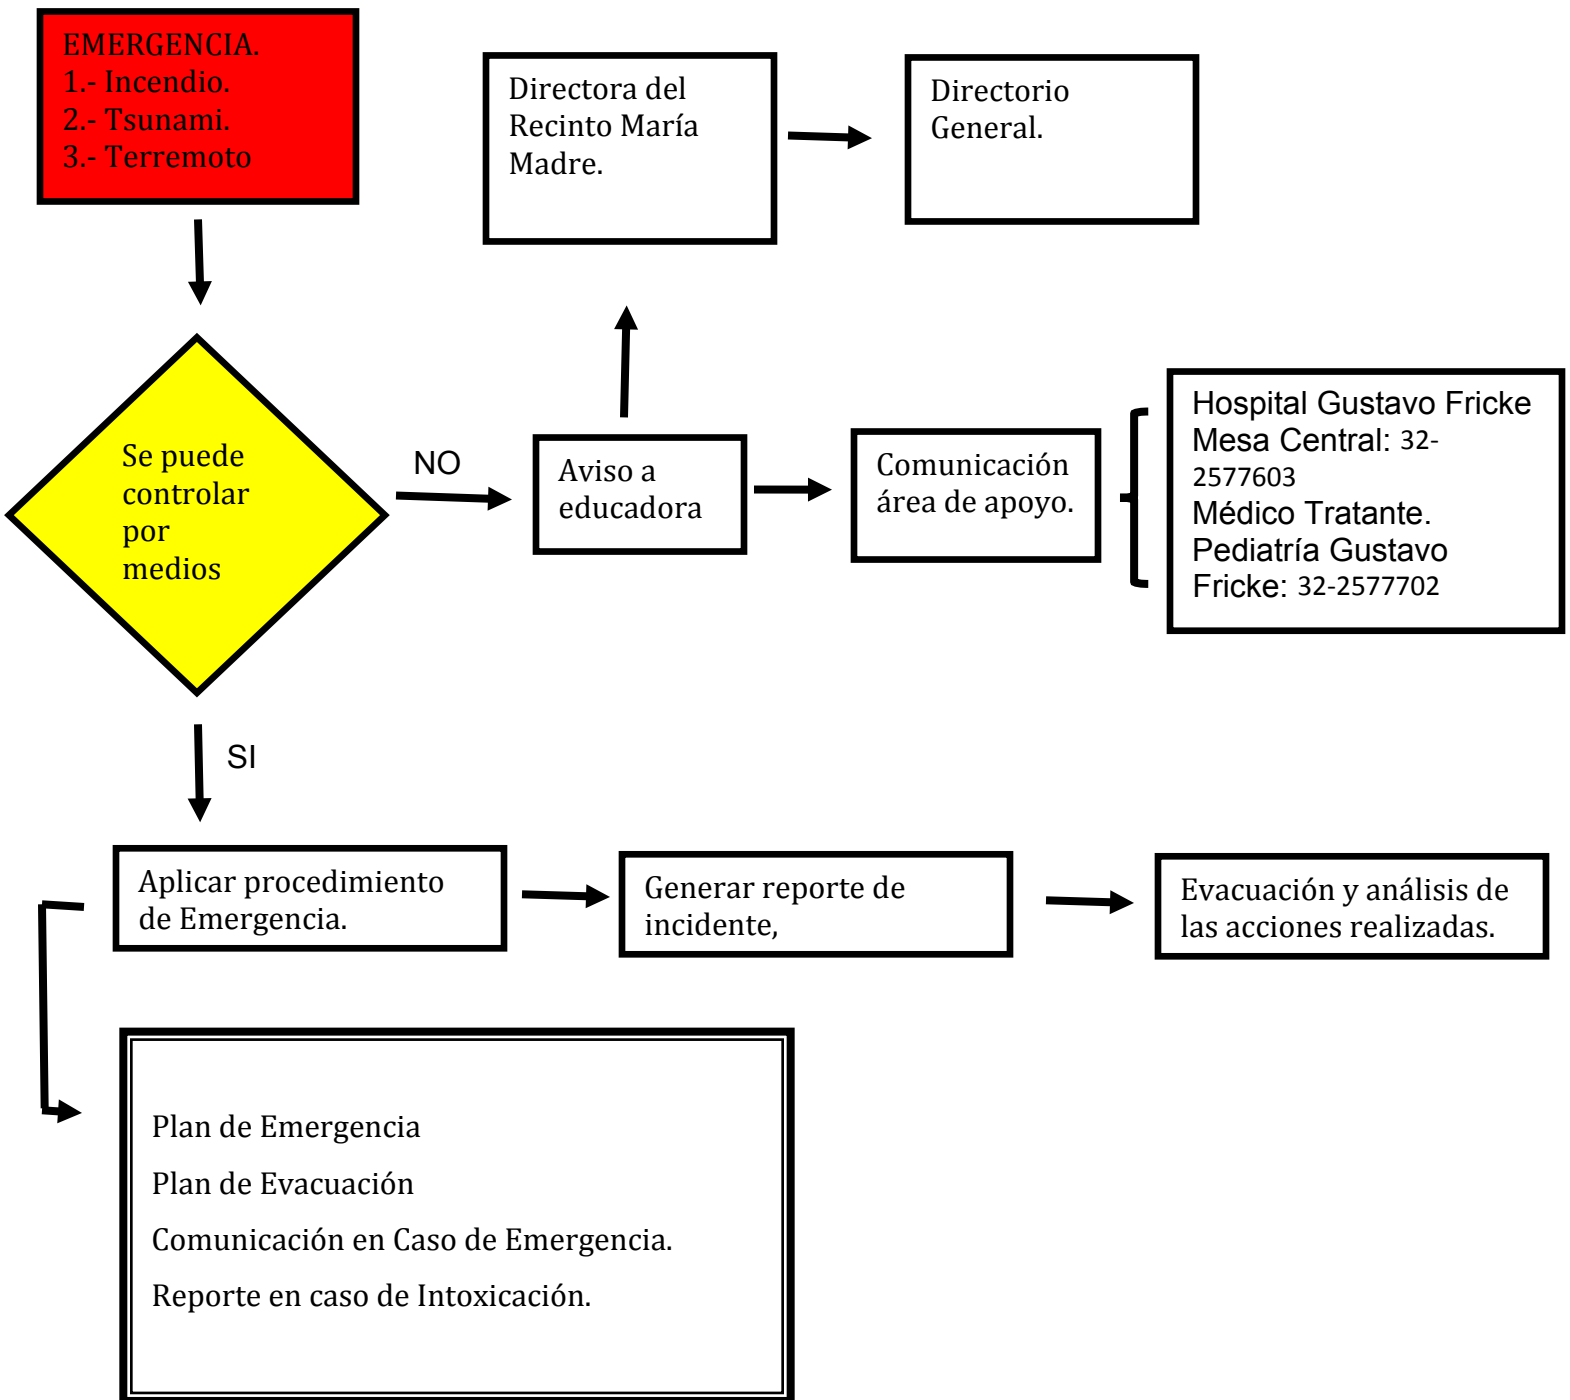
EMERGENCIA.
1.- Incendio.
2.- Tsunami.
3.- Terremoto

Directora del Recinto María Madre.

Directorio General.

Se puede controlar por medios

NO

Aviso a educadora

Comunicación área de apoyo.

Hospital Gustavo Fricke
Mesa Central: 32-2577603
Médico Tratante.
Pediatría Gustavo Fricke: 32-2577702

SI

Aplicar procedimiento de Emergencia.

Generar reporte de incidente,

Evacuación y análisis de las acciones realizadas.

Plan de Emergencia

Plan de Evacuación

Comunicación en Caso de Emergencia.

Reporte en caso de Intoxicación.